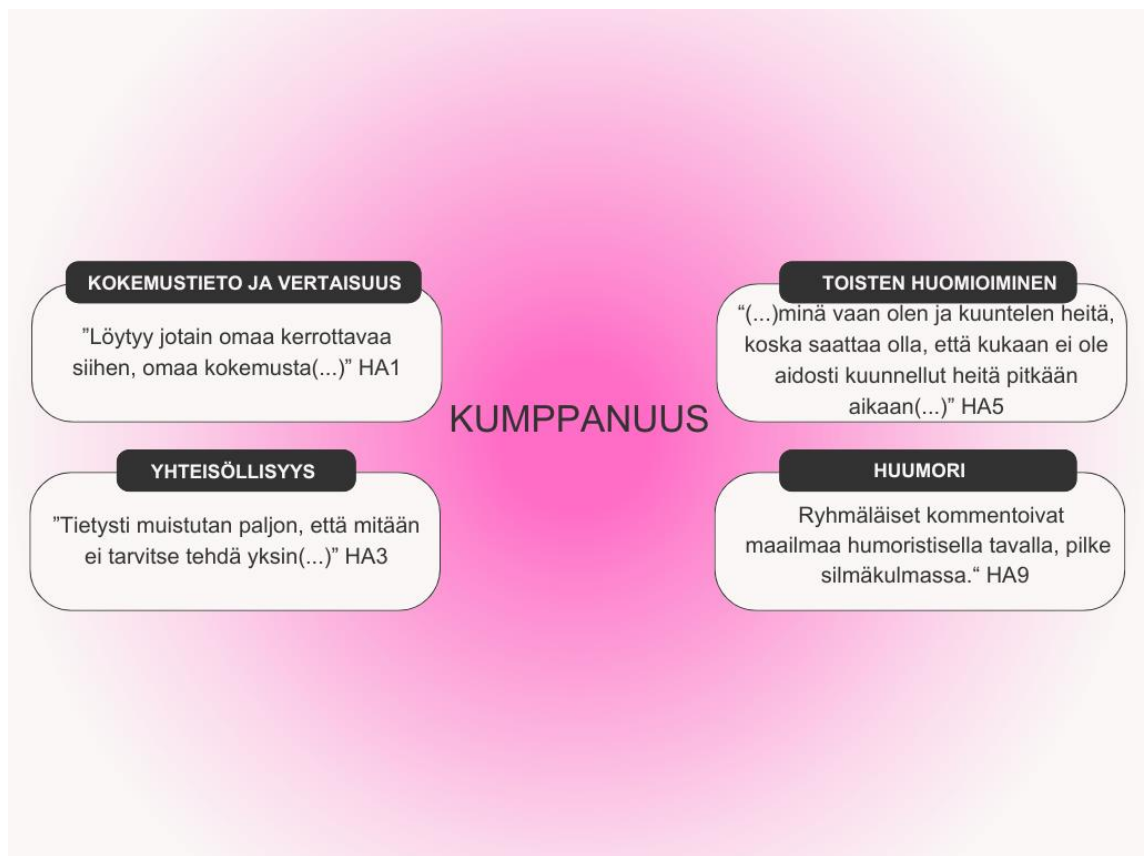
KUMPPANUUS

KOKEMUSTIETO JA VERTAISUUS

”Löytyy jotain omaa kerrottavaa siihen, omaa kokemusta(...)” HA1

YHTEISÖLLISYYS

”Tietysti muistutan paljon, että mitään ei tarvitse tehdä yksin(...)” HA3

TOISTEN HUOMIOIMINEN

“(...)minä vaan olen ja kuuntelen heitä, koska saattaa olla, että kukaan ei ole aidosti kuunnellut heitä pitkään aikaan(...)” HA5

HUUMORI

Ryhmäläiset kommentoivat maailmaa humoristisella tavalla, pilke silmäkulmassa.“ HA9